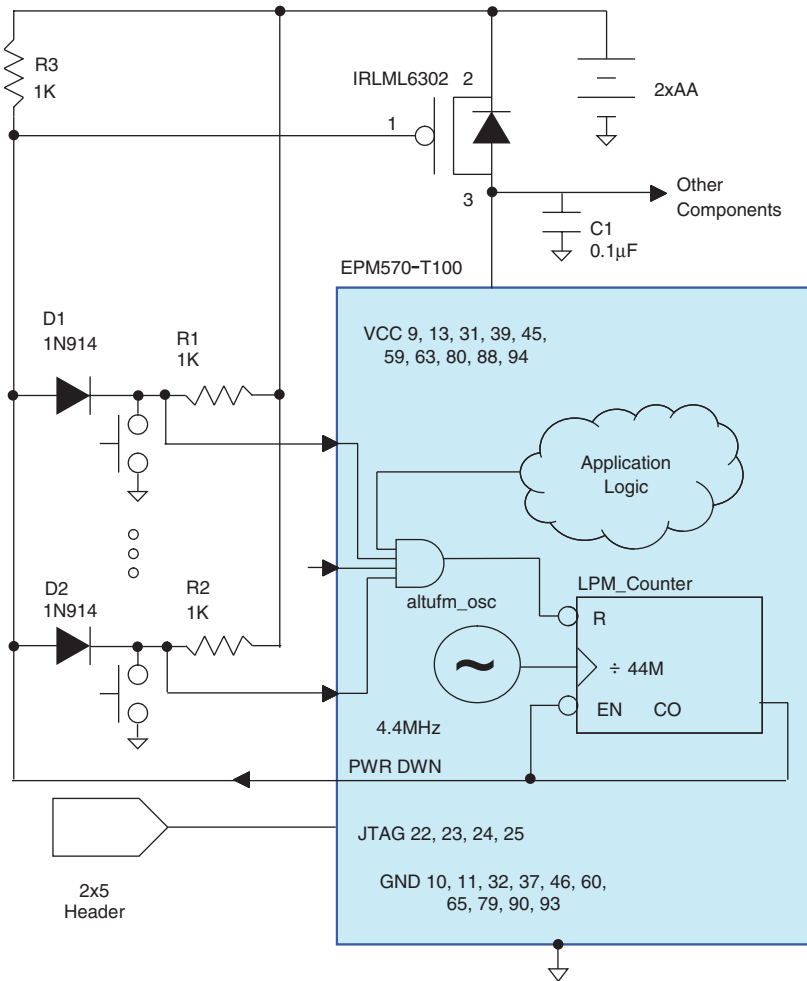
R3
1K

IRLML6302 2

1

2xAA

3

Other Components

C1
0.1μF

EPM570-T100

VCC 9, 13, 31, 39, 45, 59, 63, 80, 88, 94

D1
1N914

R1
1K

Application Logic

altufm_osc

LPM_Counter

D2
1N914

R2
1K

R

÷ 44M

EN CO

4.4MHz

PWR DWN

JTAG 22, 23, 24, 25

GND 10, 11, 32, 37, 46, 60, 65, 79, 90, 93

2x5
Header